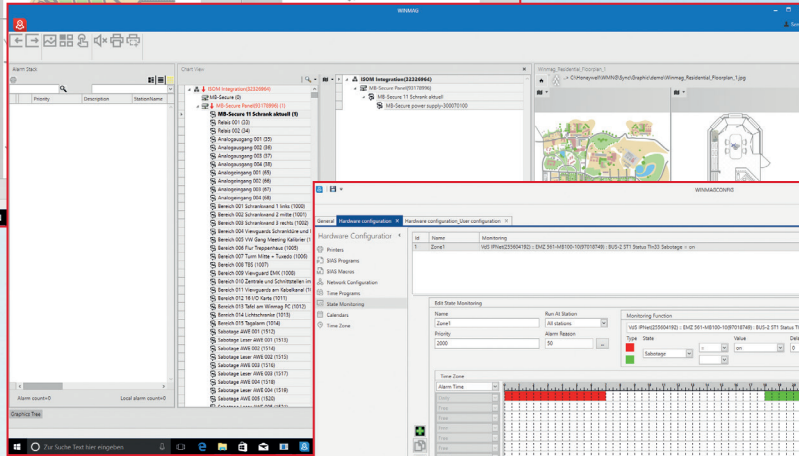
WINMAG

Alarm Stack

Priority | Description | StationName

Alarm count=0 | Local alarm count=0

Graphics Tree

Chart View

ISOM Integration(32324964)
MB-Secure (0)
MB-Secure Panel(93178996) (1)
MB-Secure 11 Schrank aktuell (1)
Relais 001 (33)
Relais 002 (34)
Analogausgang 001 (35)
Analogausgang 002 (36)
Analogausgang 003 (37)
Analogausgang 004 (38)
Analogeingang 001 (65)
Analogeingang 002 (66)
Analogeingang 003 (67)
Analogeingang 004 (68)
Bereich 001 Schrankwand 1 links (1000)
Bereich 002 Schrankwand 2 mitte (1001)
Bereich 003 Schrankwand 3 rechts (1002)
Bereich 004 Vierguards Schranktüre und
Bereich 005 VW Gang Meeting Kalloner (
Bereich 006 Flur Treppenhaus (1005)
Bereich 007 Turm Mitte + Tuxedo (1006)
Bereich 008 TBS (1007)
Bereich 009 Vierguard EMK (1008)
Bereich 010 Zentrale und Schnittstellen im
Bereich 011 Vierguards am Kabelkanal (
Bereich 012 16 I/O Karte (1011)
Bereich 013 Tafel am Winmag PC (1012)
Bereich 014 Lichtschranke (1013)
Bereich 015 Tagalarm (1014)
Sabotage Leser AWE 001 (1512)
Sabotage Leser AWE 001 (1513)
Sabotage Leser AWE 002 (1514)
Sabotage Leser AWE 002 (1515)
Sabotage Leser AWE 003 (1516)
Sabotage Leser AWE 003 (1517)
Sabotage Leser AWE 004 (1518)
Sabotage Leser AWE 004 (1519)
Sabotage Leser AWE 005 (1520)

ISOM Integration(32324964)
MB-Secure Panel(93178996)
MB-Secure 11 Schrank aktuell
MB-Secure power supply-300070100

Winmag_Residential_Floorplan_1
C:\Honeywell\WINMAG\Sync\Graphic\demo\Winmag_Residential_Floorplan_1.jpg

WINMAGCONFIG

General | Hardware configuration | Hardware configuration_User configuration

Hardware Configuratior
Printers
SWG Programs
SWG Macros
Network Configuration
Time Programs
State Monitoring
Calendars
Time Zone

| Id | Name | Monitoring |
|---|---|---|
| 1 | Zone1 | WJS IPNet(255904192) : EMZ 561-MB100-10(97010749) : BUS-2 ST1 Status Th03 Sabotage = on |

Edit State Monitoring
Name
Zone1
Run At Station
All stations
Priority
2000
Alarm Reason
50
Monitoring Function
WJS IPNet(255904192) : EMZ 561-MB100-10(97010749) : BUS-2 ST1 Status T
Type | State | Value | Dela
Sabotage | = | on

Time Zone
Alarm Time

Zur Suche Text hier eingeben